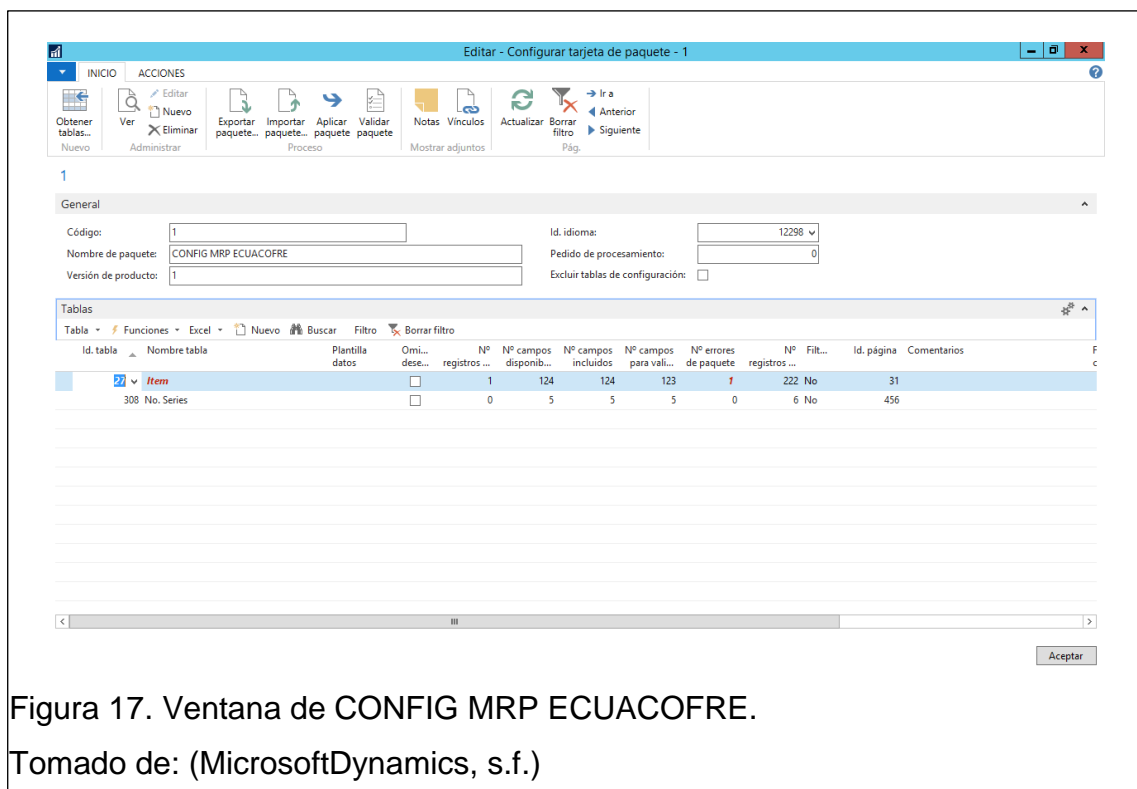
Editar - Configurar tarjeta de paquete - 1

INICIO ACCIONES

Obtener tablas... Nuevo
Ver Editar Nuevo Eliminar Administrar
Exportar paquete... Importar paquete... Aplicar paquete Validar paquete Proceso
Notas Vínculos Mostrar adjuntos
Actualizar Borrar filtro Ir a Anterior Siguiente Pág.

1

General

Código: 1
Nombre de paquete: CONFIG MRP ECUACOFRE
Versión de producto: 1
Id. idioma: 12298
Pedido de procesamiento: 0
Excluir tablas de configuración:

Tablas

Tabla Funciones Excel Nuevo Buscar Filtro Borrar filtro

| Id. tabla | Nombre tabla | Plantilla datos | Omi... dese... | Nº registros ... | Nº campos disponib... | Nº campos incluidos | Nº campos para vali... | Nº errores de paquete | Nº registros ... | Filt... | Id. página | Comentarios |
|---|---|---|---|---|---|---|---|---|---|---|---|---|
| 27 | Item | | ☐ | 1 | 124 | 124 | 123 | 1 | 222 | No | 31 | |
| 308 | No. Series | | ☐ | 0 | 5 | 5 | 5 | 0 | 6 | No | 456 | |

Aceptar

Figura 17. Ventana de CONFIG MRP ECUACOFRE.

Tomado de: (MicrosoftDynamics, s.f.)